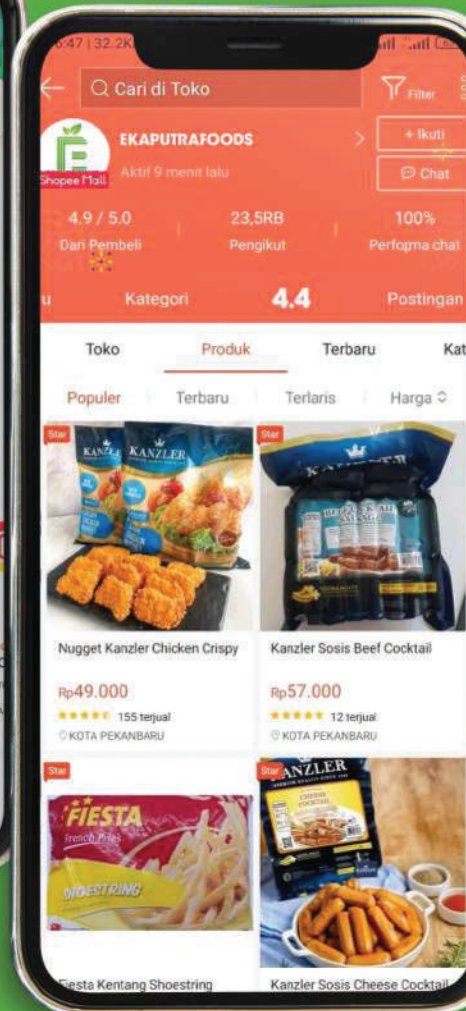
6:47 | 32.2K

Cari di Toko

Filter

EKAPUTRAFOODS

Aktif 9 menit lalu

Shopee Mall

+ Ikuti

Chat

4.9 / 5.0
Dari Pembeli

23,5RB
Pengikut

100%
Performa chat

u

Kategori

4.4

Postingan

Toko

Produk

Terbaru

Kat

Populer

Terbaru

Terlaris

Harga

Star

KANZLER

KANZLER

Nugget Kanzler Chicken Crispy

Rp49.000

155 terjual

KOTA PEKANBARU

Star

KANZLER

Kanzler Sosis Beef Cocktail

Rp57.000

12 terjual

KOTA PEKANBARU

Star

FIESTA

French Fries

SHOESTRING

Fiesta Kentang Shoestring

Star

KANZLER

CHEESE COCKTAIL

Kanzler Sosis Cheese Cocktail